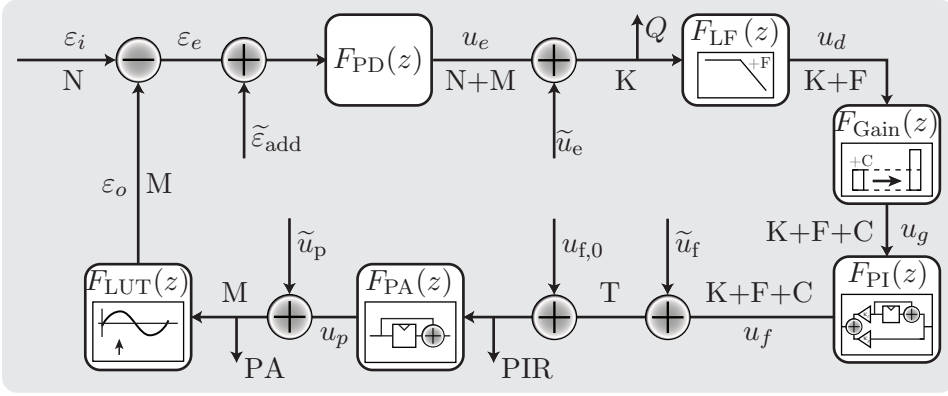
$\varepsilon_i$
N
$\varepsilon_e$
$F_{\mathrm{PD}}(z)$
$u_e$
N+M
$Q$
$F_{\mathrm{LF}}(z)$
+F
$u_d$
K
K+F
$\widetilde{\varepsilon}_{\mathrm{add}}$
$\widetilde{u}_{\mathrm{e}}$
$F_{\mathrm{Gain}}(z)$
+C
$\varepsilon_o$
M
K+F+C
$u_g$
$\widetilde{u}_{\mathrm{p}}$
$u_{\mathrm{f},0}$
$\widetilde{u}_{\mathrm{f}}$
$F_{\mathrm{LUT}}(z)$
M
$F_{\mathrm{PA}}(z)$
T
K+F+C
$F_{\mathrm{PI}}(z)$
$u_p$
$u_f$
PA
PIR